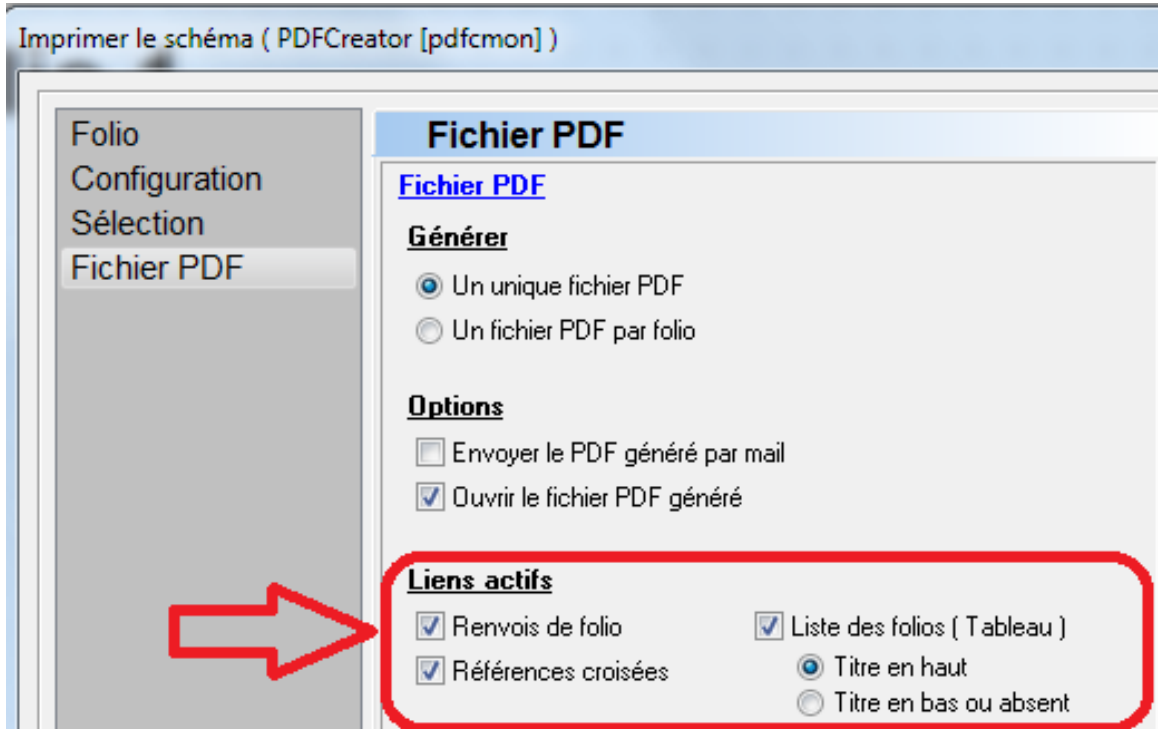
Imprimer le schéma ( PDFCreator [pdfcmon] )

Folio
Configuration
Sélection
Fichier PDF

Fichier PDF

Fichier PDF

Générer

Un unique fichier PDF
Un fichier PDF par folio

Options

Envoyer le PDF généré par mail
Ouvrir le fichier PDF généré

Liens actifs

Renvois de folio
Références croisées
Liste des folios ( Tableau )
Titre en haut
Titre en bas ou absent